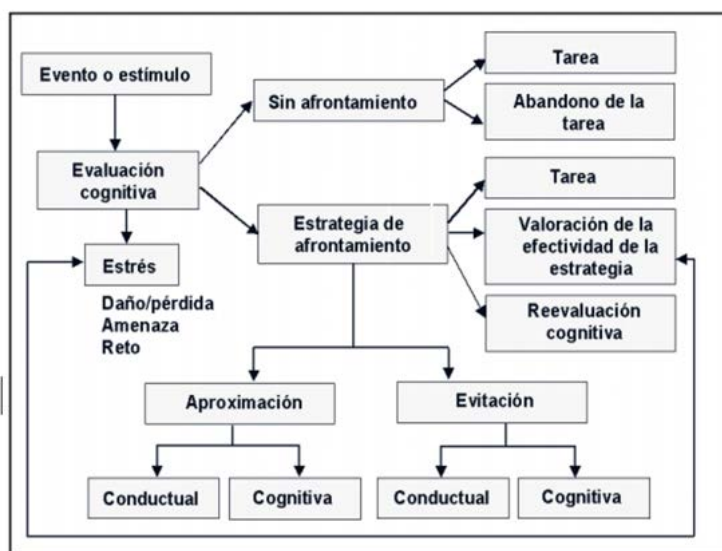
Evento o estímulo

Evaluación cognitiva

Estrés

Daño/pérdida
Amenaza
Reto

Sin afrontamiento

Tarea

Abandono de la tarea

Estrategia de afrontamiento

Tarea

Valoración de la efectividad de la estrategia

Reevaluación cognitiva

Aproximación

Evitación

Conductual

Cognitiva

Conductual

Cognitiva